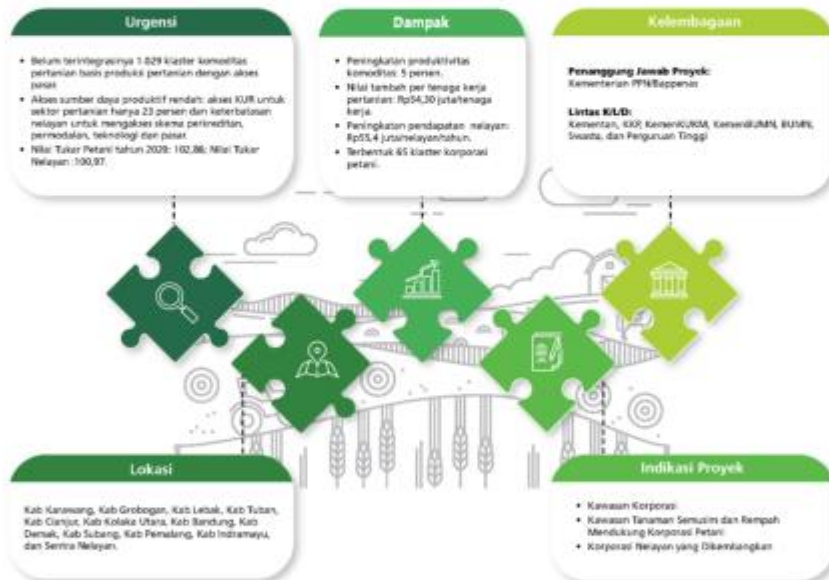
Urgensi

- Belum terintegrasinya 1.829 klaster komoditas pertanian basis produksi pertanian dengan akses pasar.
- Akses sumber daya produktif rendah: akses KUR untuk sektor pertanian hanya 23 persen dan keterbatasan nelayan untuk mengakses skema perkreditan, permodalan, teknologi dan pasar.
- Nilai Tukar Petani tahun 2020: 102,86; Nilai Tukar Nelayan: 100,97.

Dampak

- Peningkatan produktivitas komoditas: 5 persen.
- Nilai tambah per tenaga kerja pertanian: Rp54,30 juta/tenaga kerja.
- Peningkatan pendapatan nelayan: Rp55,4 juta/nelayan/tahun.
- Terbentuk 65 klaster korporasi petani.

Kelembagaan

Penanggung Jawab Proyek:
Kementerian PPN/Bappenas

Lintas K/L/D:
Kementan, KKP, KemenKUKM, KemenBUMN, BUMN, Swasta, dan Perguruan Tinggi

Lokasi

Kab Karawang, Kab Grobogan, Kab Lebak, Kab Tuban, Kab Cianjur, Kab Kolaka Utara, Kab Bandung, Kab Demak, Kab Subang, Kab Pemalang, Kab Indramayu, dan Sentra Nelayan.

Indikasi Proyek

- Kawasan Korporasi
- Kawasan Tanaman Semusim dan Rempah Mendukung Korporasi Petani
- Korporasi Nelayan yang Dikembangkan